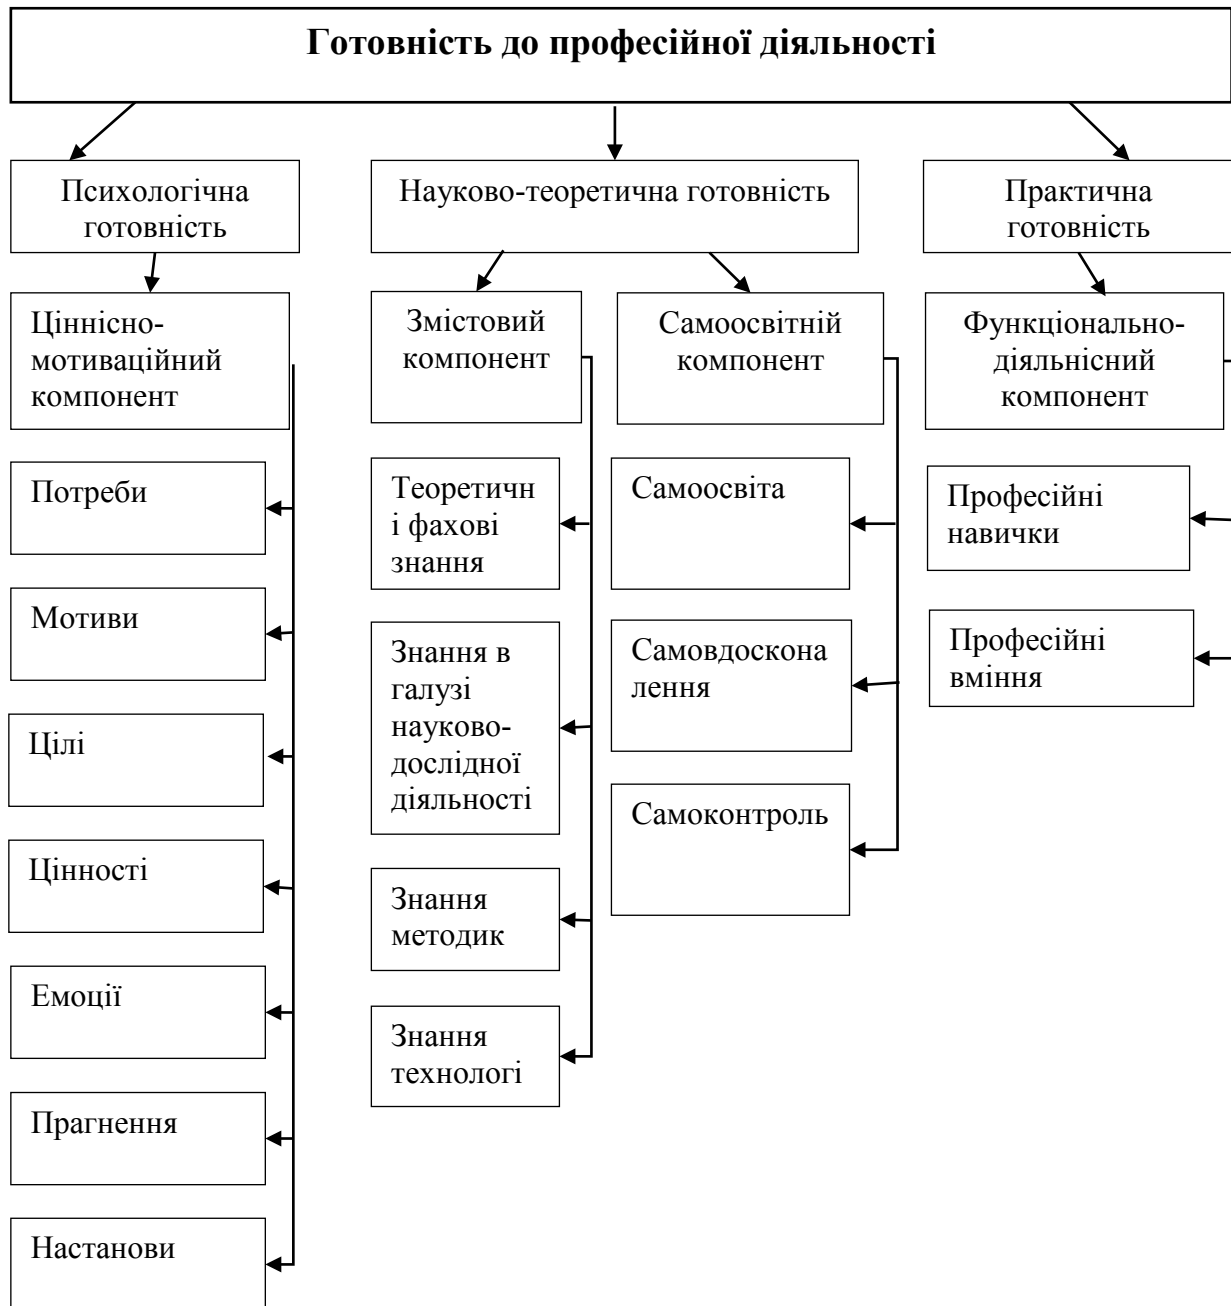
Готовність до професійної діяльності

Психологічна готовність

Науково-теоретична готовність

Практична готовність

Ціннісно-мотиваційний компонент

Змістовий компонент

Самоосвітній компонент

Функціонально-діяльнісний компонент

Потреби

Мотиви

Цілі

Цінності

Емоції

Прагнення

Настанови

Теоретичні фахові знання

Знання в галузі науково-дослідної діяльності

Знання методик

Знання технологі

Самоосвіта

Самовдосконалення

Самоконтроль

Професійні навички

Професійні вміння